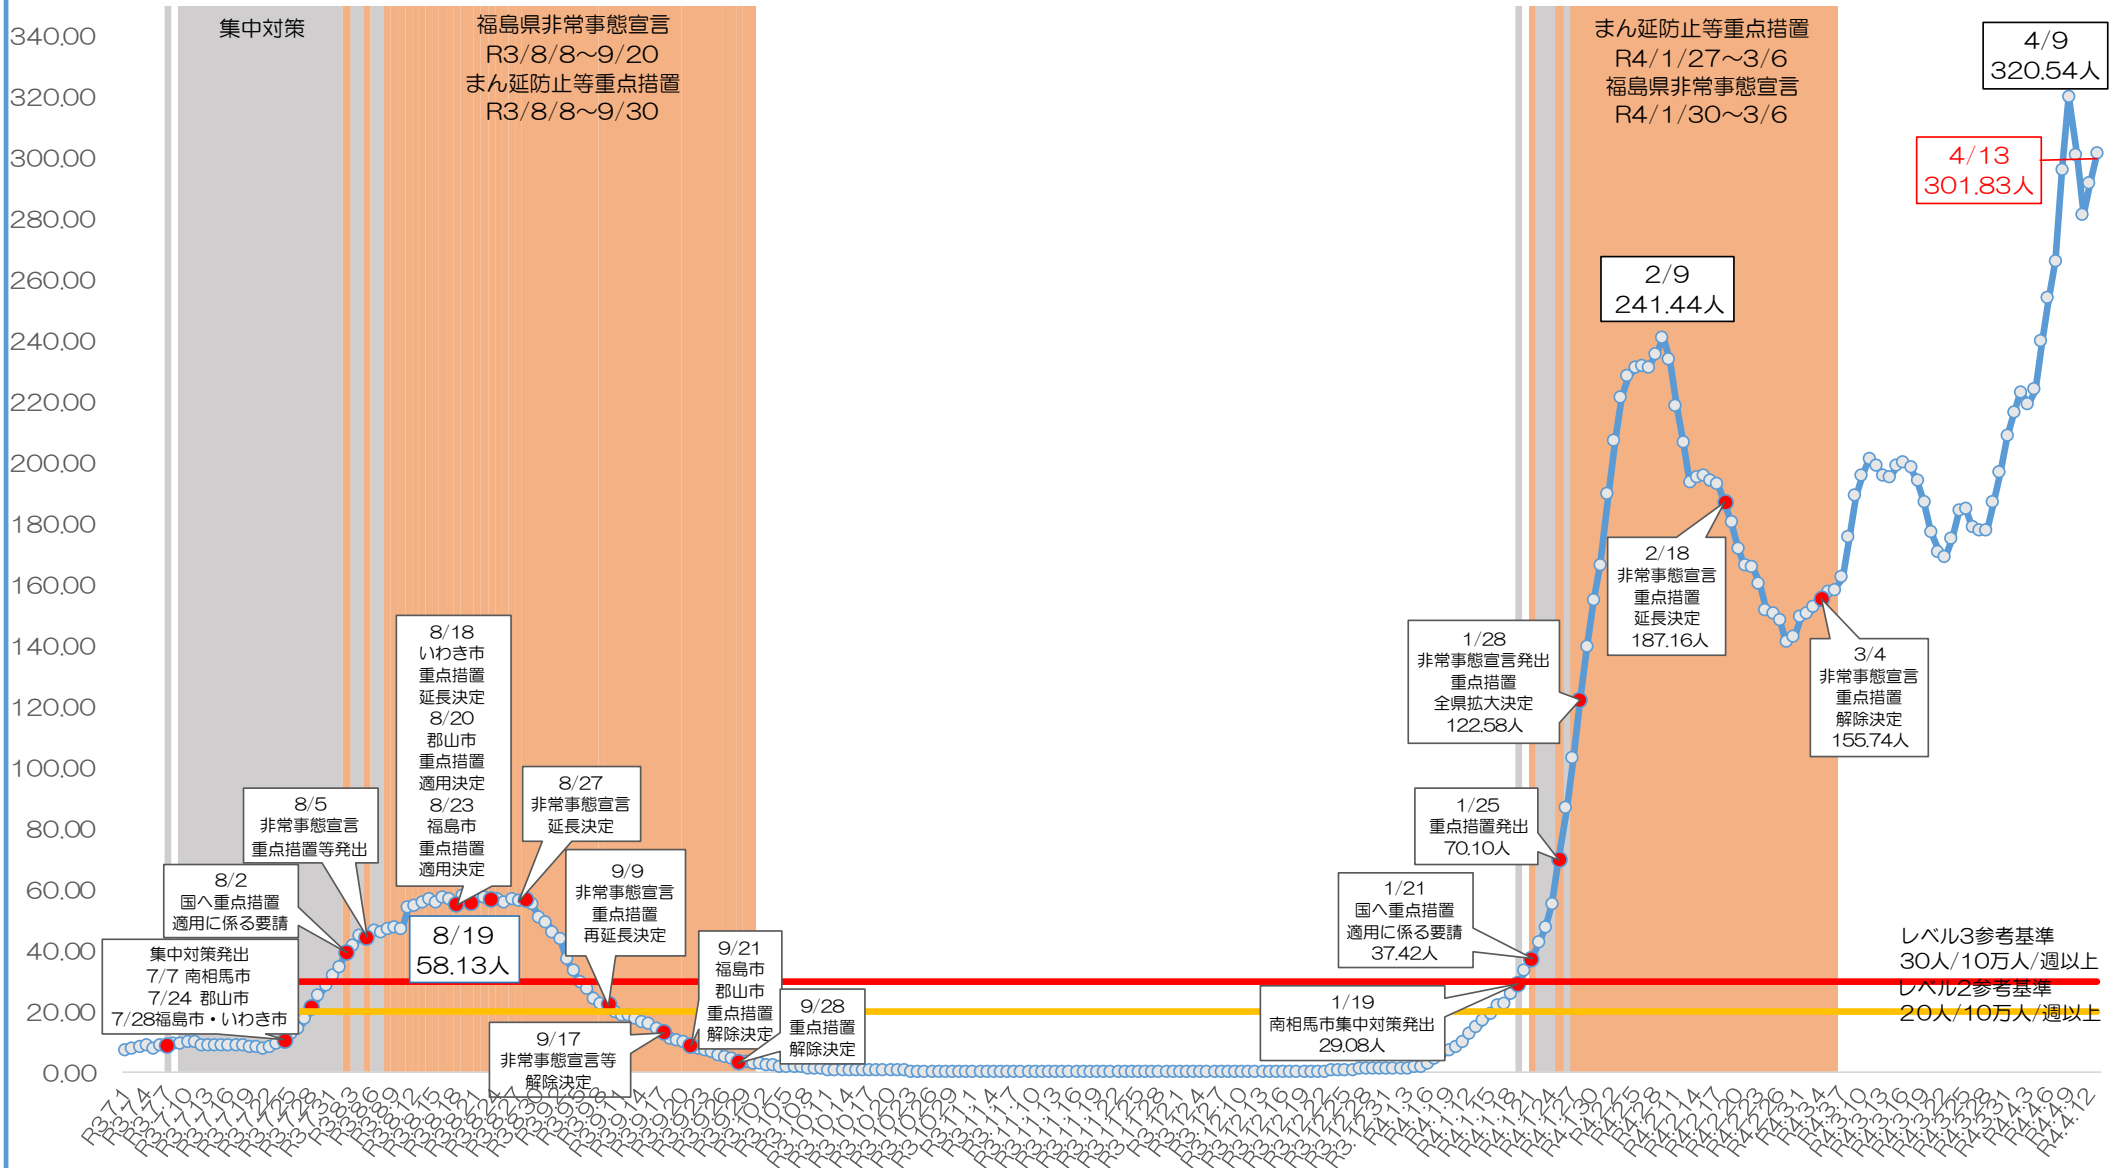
340.00
320.00
300.00
280.00
260.00
240.00
220.00
200.00
180.00
160.00
140.00
120.00
100.00
80.00
60.00
40.00
20.00
0.00

集中対策

福島県非常事態宣言
R3/8/8~9/20
まん延防止等重点措置
R3/8/8~9/30

まん延防止等重点措置
R4/1/27~3/6
福島県非常事態宣言
R4/1/30~3/6

4/9
320.54人

4/13
301.83人

2/9
241.44人

8/18
いわき市
重点措置
延長決定
8/20
郡山市
重点措置
適用決定
8/23
福島市
重点措置
適用決定

8/5
非常事態宣言
重点措置等発出

8/27
非常事態宣言
延長決定

8/2
国へ重点措置
適用に係る要請

9/9
非常事態宣言
重点措置
再延長決定

8/19
58.13人

集中対策発出
7/7 南相馬市
7/24 郡山市
7/28福島市・いわき市

9/21
福島市
郡山市
重点措置
解除決定

9/28
重点措置
解除決定

9/17
非常事態宣言等
解除決定

2/18
非常事態宣言
重点措置
延長決定
187.16人

1/28
非常事態宣言発出
重点措置
全県拡大決定
122.58人

3/4
非常事態宣言
重点措置
解除決定
155.74人

1/25
重点措置発出
70.10人

1/21
国へ重点措置
適用に係る要請
37.42人

1/19
南相馬市集中対策発出
29.08人

レベル3参考基準
30人/10万人/週以上
レベル2参考基準
20人/10万人/週以上

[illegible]